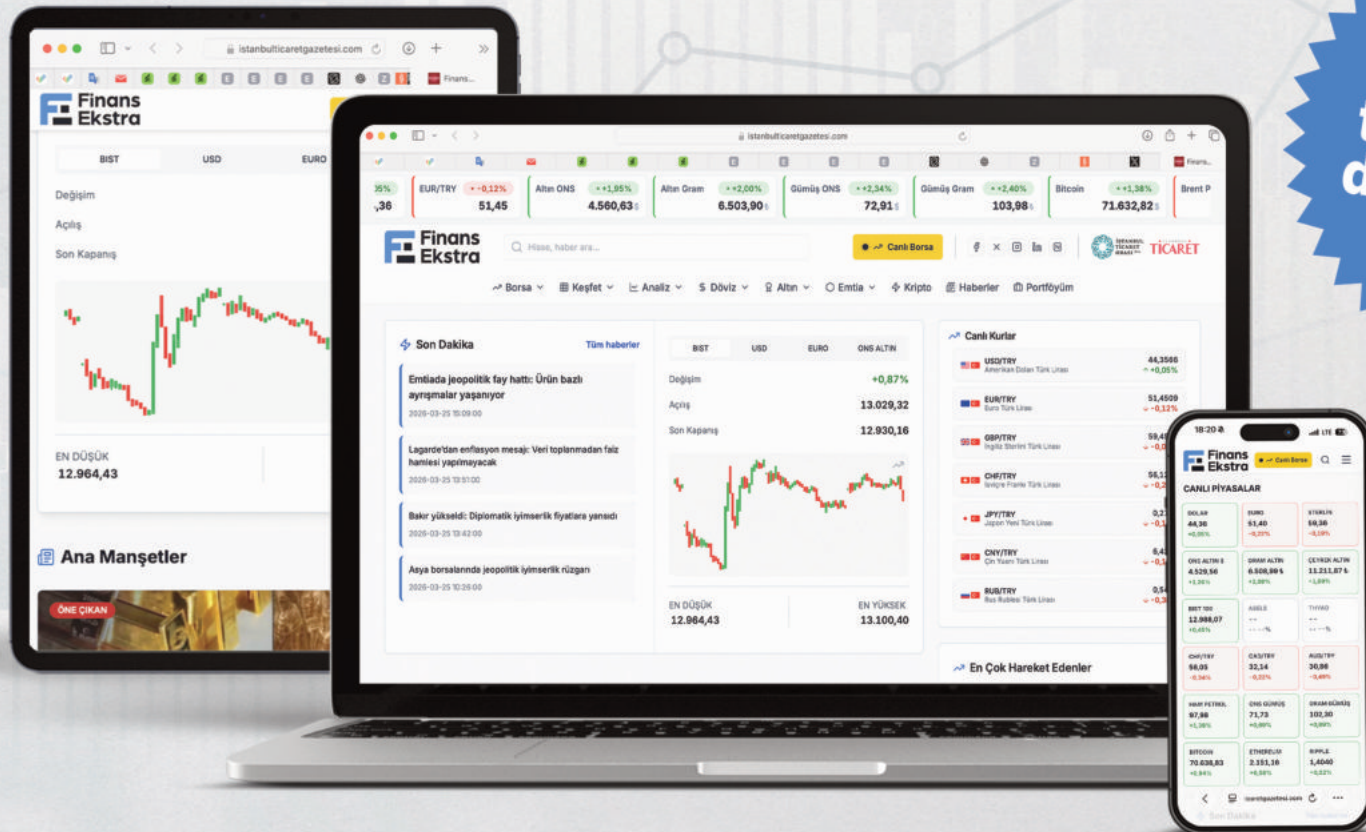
istanbulticaretgazetesi.com

Finans Ekstra

BIST USD EURO

Değişim

Açılış

Son Kapanış

EN DÜŞÜK
12.964,43

Ana Manşetler

ÖNE ÇIKAN

istanbulticaretgazetesi.com

,36 | EUR/TRY -0,12% 51,45 | Altın ONS +1,95% 4.560,63$ | Altın Gram +2,00% 6.503,90₺ | Gümüş ONS +2,34% 72,91$ | Gümüş Gram +2,40% 103,98₺ | Bitcoin +1,38% 71.632,82$ | Brent P

Finans Ekstra

Hisse, haber ara...

Canlı Borsa

TİCARET

Borsa | Keşfet | Analiz | Döviz | Altın | Emtia | Kripto | Haberler | Portföyüm

Son Dakika | Tüm haberler

Emtiada jeopolitik fay hattı: Ürün bazlı ayrışmalar yaşanıyor
2026-03-25 15:09:00

Lagarde'dan enflasyon mesajı: Veri toplanmadan faiz hamlesi yapılmayacak
2026-03-25 13:51:00

Bakır yükseldi: Diplomatik iyimserlik fiyatlara yansıdı
2026-03-25 13:42:00

Asya borsalarında jeopolitik iyimserlik rüzgarı
2026-03-25 10:26:00

BIST | USD | EURO | ONS ALTIN

Değişim +0,87%

Açılış 13.029,32

Son Kapanış 12.930,16

EN DÜŞÜK 12.964,43
EN YÜKSEK 13.100,40

Canlı Kurlar

USD/TRY Amerikan Doları Türk Lirası 44,3566 +0,05%

EUR/TRY Euro Türk Lirası 51,4509 -0,12%

GBP/TRY İngiliz Sterlini Türk Lirası 59,4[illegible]

CHF/TRY İsviçre Frankı Türk Lirası 56,1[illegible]

JPY/TRY Japon Yeni Türk Lirası 0,2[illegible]

CNY/TRY Çin Yuanı Türk Lirası 6,4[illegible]

RUB/TRY Rus Rublesi Türk Lirası 0,5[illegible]

En Çok Hareket Edenler

18:20

Finans Ekstra

Canlı Borsa

CANLI PİYASALAR

| DOLAR 44,36 +0,05% | EURO 51,40 -0,22% | STERLİN 59,36 -0,18% |
|---|---|---|
| ONS ALTIN $ 4.529,56 +1,36% | GRAM ALTIN 6.508,99₺ +2,88% | ÇEYREK ALTIN 11.211,87₺ +1,89% |
| BIST 100 12.986,07 +0,45% | ASELS -- | THYAO -- |
| CHF/TRY 56,05 -0,34% | CAS/TRY 32,14 -0,22% | AUD/TRY 30,98 -0,49% |
| HAM PETROL 97,98 +1,38% | ONS GÜMÜŞ 71,73 +0,00% | GRAM GÜMÜŞ 102,30 +0,00% |
| BITCOIN 70.638,83 +0,84% | ETHEREUM 2.151,16 +0,58% | RIPPLE 1,4040 +0,02% |

icaretgazetesi.com